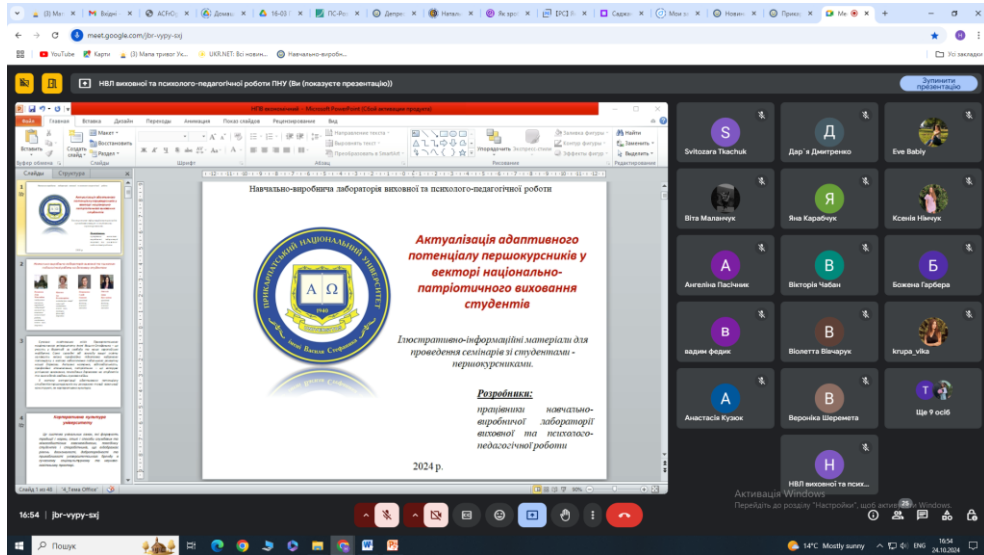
(3) Ма | Вхідні | АСУ | Домаш | 16-03 | ПС-Ро | Дирек | Натал | Як зро | ЄРС | Садко | Мои з | Новин | Приво | Ми

meet.google.com/jbr-vypy-sxj

YouTube | Карти | (3) Мапа тривог Ук... | UKR.NET: Всі новин... | Навчально-виробн... | Усі закладки

НВЛ виховної та психолого-педагогічної роботи ПНУ (Ви (показуєте презентацію))

Зупинити презентацію

НВЛ виховний - Microsoft PowerPoint (Сбой активации продукта)

Файл | Главная | Вставка | Дизайн | Переходы | Анимация | Показ слайдов | Рецензирование | Вид

Вставить | Создать слайд | Макет | Восстановить | Раздел | Буфер обмена | Слайды | Шрифт | Абзац | Направление текста | Выровнять текст | Преобразовать в SmartArt | Рисование | Упорядочить | Экспресс-стили | Заливка фигуры | Контур фигуры | Эффекты фигуры | Найти | Заменить | Выделить | Редактирование

Слайды | Структура

Навчально-виробнича лабораторія виховної та психолого-педагогічної роботи

Актуалізація адаптивного потенціалу першокурсників у векторі національно-патріотичного виховання студентів

Ілюстративно-інформаційні матеріали для проведення семінарів зі студентами - першокурсниками.

Розробники:

працівники навчально-виробничої лабораторії виховної та психолого-педагогічної роботи

2024 р.

ПРИКАРПАТСЬКИЙ НАЦІОНАЛЬНИЙ УНІВЕРСИТЕТ імені Василя Стефаника

А Ω

1940

Корпоративна культура університету

Слайд 1 из 48 | "A_Tema Office" | 90%

Svitozara Tkachuk | Дар'я Дмитренко | Eve Bably
Віта Маланчук | Яна Карабчук | Ксенія Ніичук
Ангеліна Пасічник | Вікторія Чабан | Божена Гарбера
вадим федик | Віолетта Вівчарук | krupa_vika
Анастасія Кузюк | Вероніка Шеремета | Ще 9 осіб
НВЛ виховної та псих...

Активація Windows
Перейдіть до розділу "Настройки", щоб активувати Windows.

16:54 | jbr-vypy-sxj

Пошук

14°C Mostly sunny | ENG | 16:54 24.10.2024